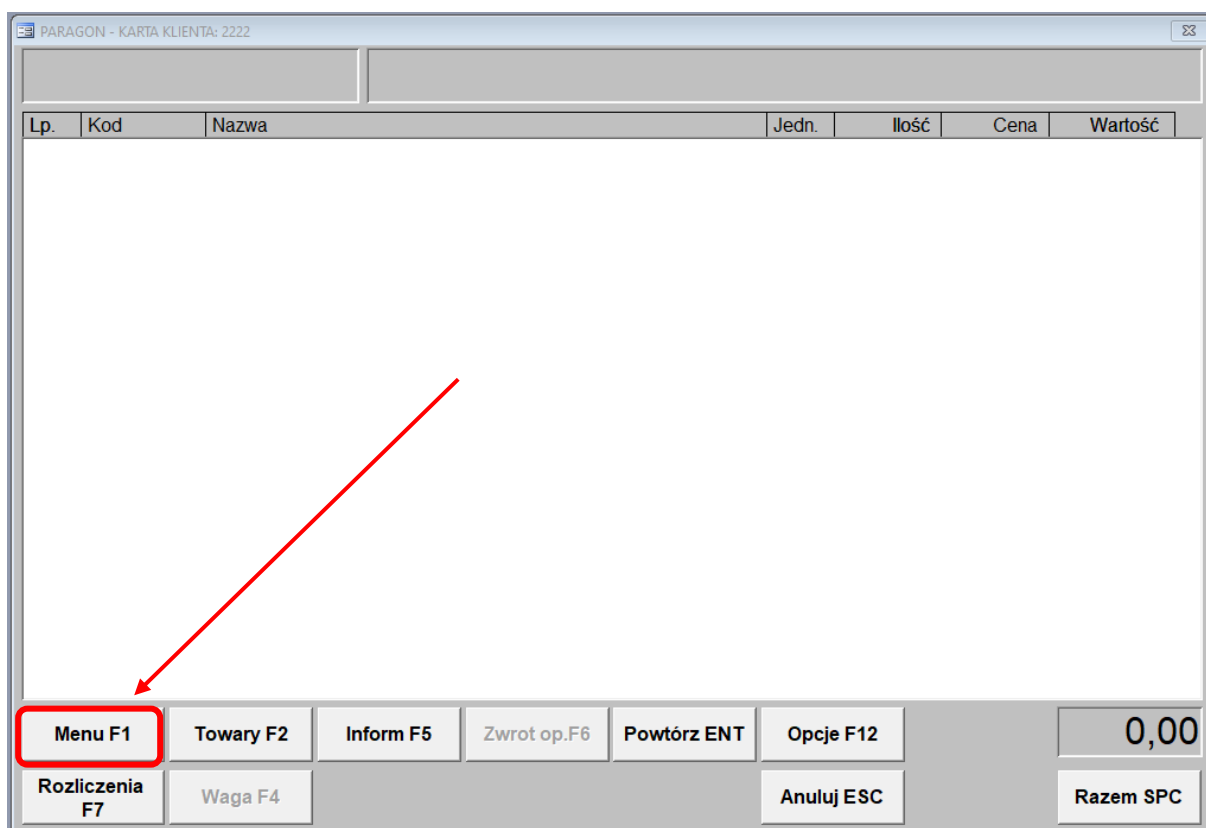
PARAGON - KARTA KLIENTA: 2222

| Lp. | Kod | Nazwa | Jedn. | Ilość | Cena | Wartość |
|---|---|---|---|---|---|---|

Menu F1
Towary F2
Inform F5
Zwrot op.F6
Powtórz ENT
Opcje F12
0,00
Rozliczenia F7
Waga F4
Anuluj ESC
Razem SPC